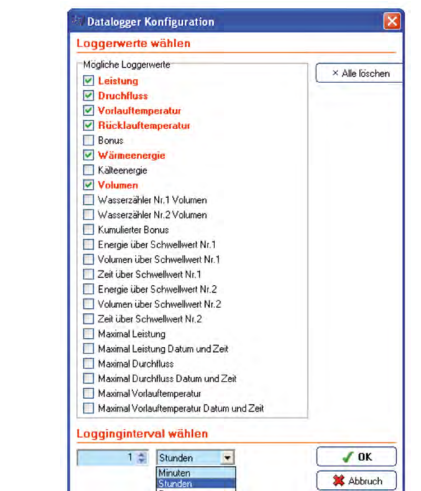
Datalogger Konfiguration

Loggerwerte wählen

Mögliche Loggerwerte

Leistung
Druchfluss
Vorlauftemperatur
Rücklauftemperatur
Bonus
Wärmeenergie
Kälteenergie
Volumen
Wasserzähler Nr.1 Volumen
Wasserzähler Nr.2 Volumen
Kumulierter Bonus
Energie über Schwellwert Nr.1
Volumen über Schwellwert Nr.1
Zeit über Schwellwert Nr.1
Energie über Schwellwert Nr.2
Volumen über Schwellwert Nr.2
Zeit über Schwellwert Nr.2
Maximal Leistung
Maximal Leistung Datum und Zeit
Maximal Durchfluss
Maximal Durchfluss Datum und Zeit
Maximal Vorlauftemperatur
Maximal Vorlauftemperatur Datum und Zeit

× Alle löschen

Logginginterval wählen

1
Stunden
Minuten
Stunden

OK
Abbruch